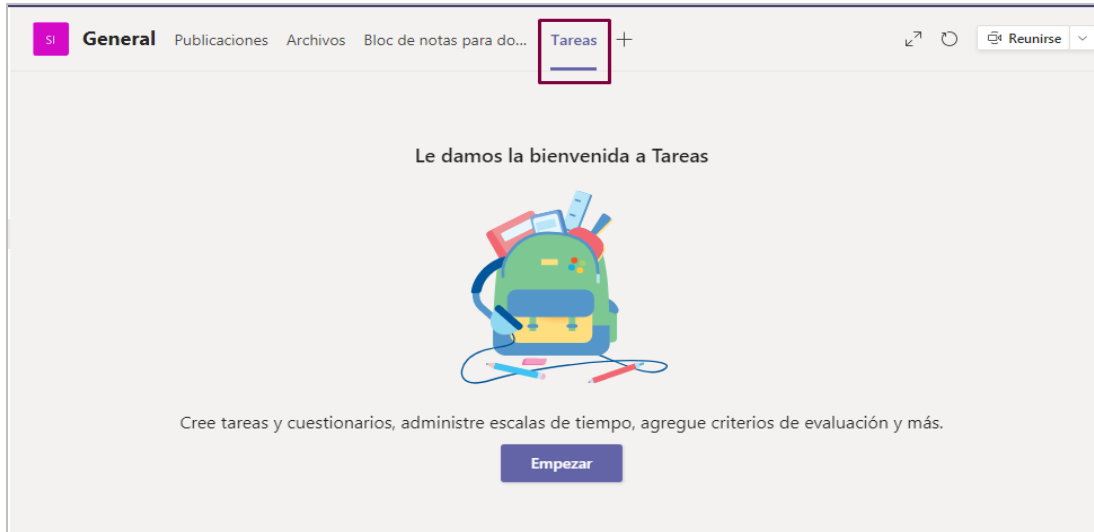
SI General Publicaciones Archivos Bloc de notas para do... Tareas +

Reunirse

Le damos la bienvenida a Tareas

Cree tareas y cuestionarios, administre escalas de tiempo, agregue criterios de evaluación y más.

Empezar